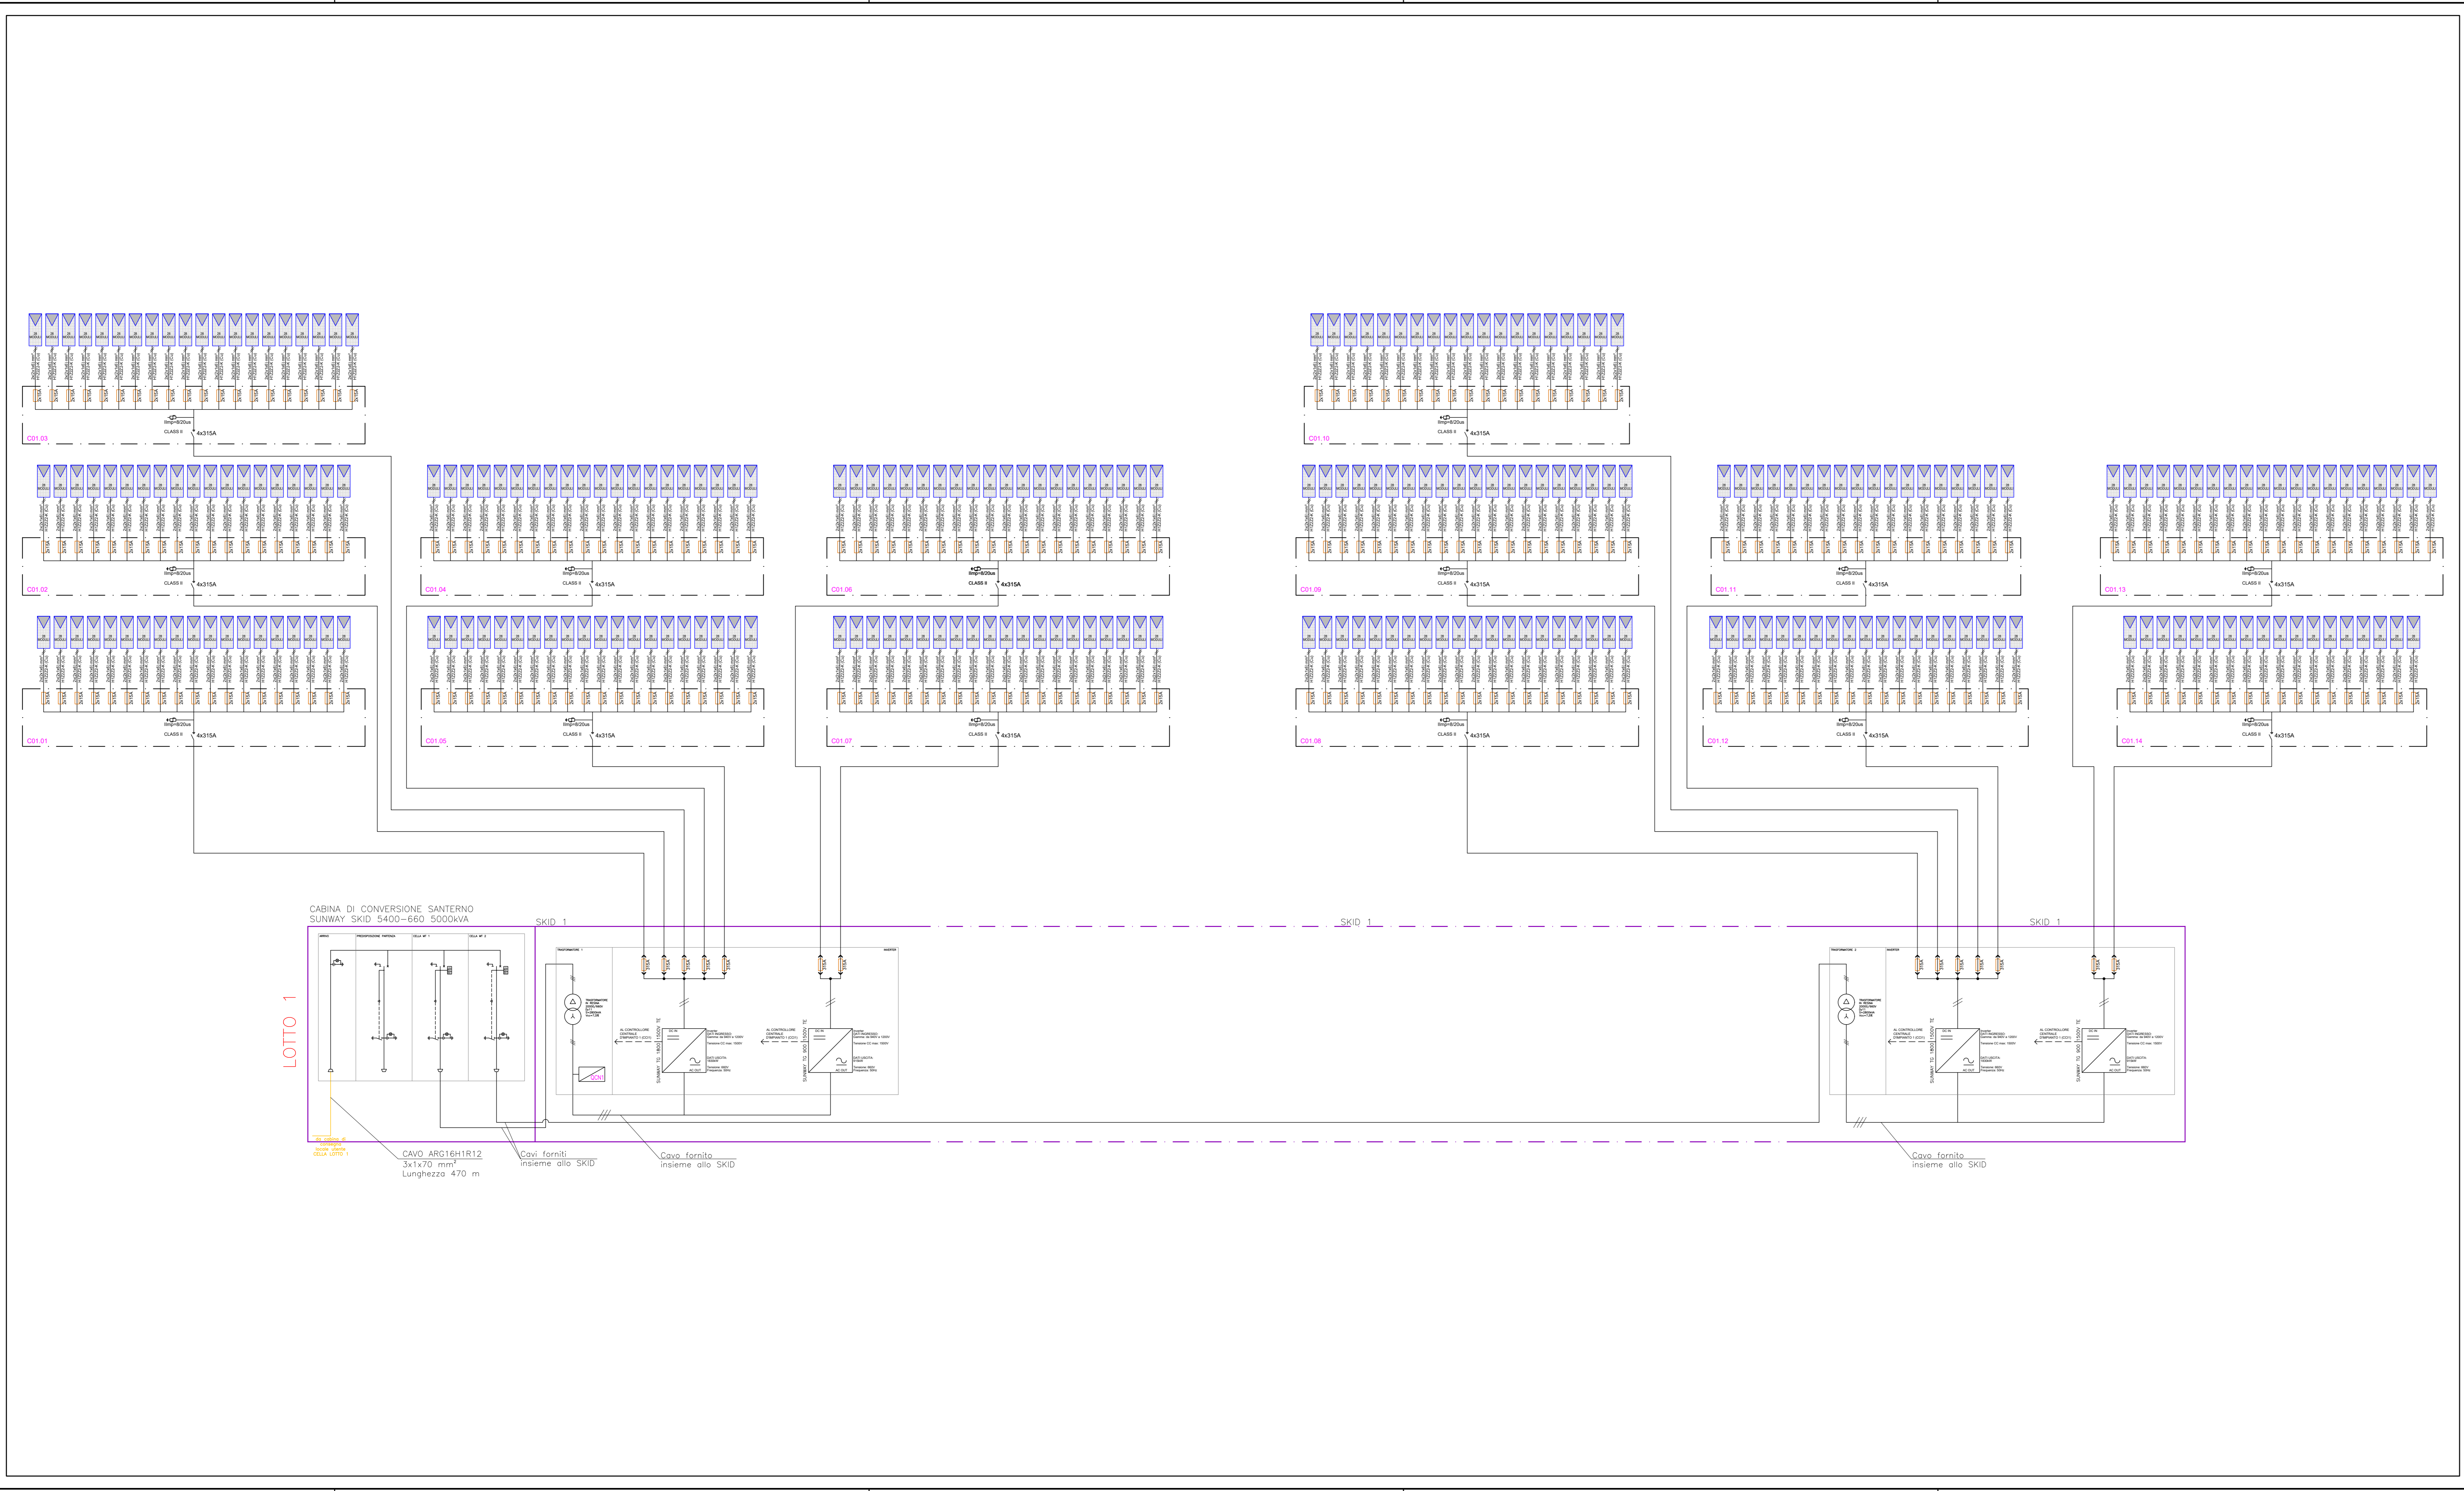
C01.03
Iimp=8/20us
CLASS II
4x315A

C01.10
Iimp=8/20us
CLASS II
4x315A

C01.02
Iimp=8/20us
CLASS II
4x315A

C01.04
Iimp=8/20us
CLASS II
4x315A

C01.06
Iimp=8/20us
CLASS II
4x315A

C01.09
Iimp=8/20us
CLASS II
4x315A

C01.11
Iimp=8/20us
CLASS II
4x315A

C01.13
Iimp=8/20us
CLASS II
4x315A

C01.01
Iimp=8/20us
CLASS II
4x315A

C01.05
Iimp=8/20us
CLASS II
4x315A

C01.07
Iimp=8/20us
CLASS II
4x315A

C01.08
Iimp=8/20us
CLASS II
4x315A

C01.12
Iimp=8/20us
CLASS II
4x315A

C01.14
Iimp=8/20us
CLASS II
4x315A

CABINA DI CONVERSIONE SANTERNO
SUNWAY SKID 5400-660 5000kVA

SKID 1
SKID 1
SKID 1

LOTTO 1

CAVO ARG16H1R12
3x1x70 mm²
Lunghezza 470 m

Cavi forniti
insieme allo SKID

Cavo fornito
insieme allo SKID

Cavo fornito
insieme allo SKID